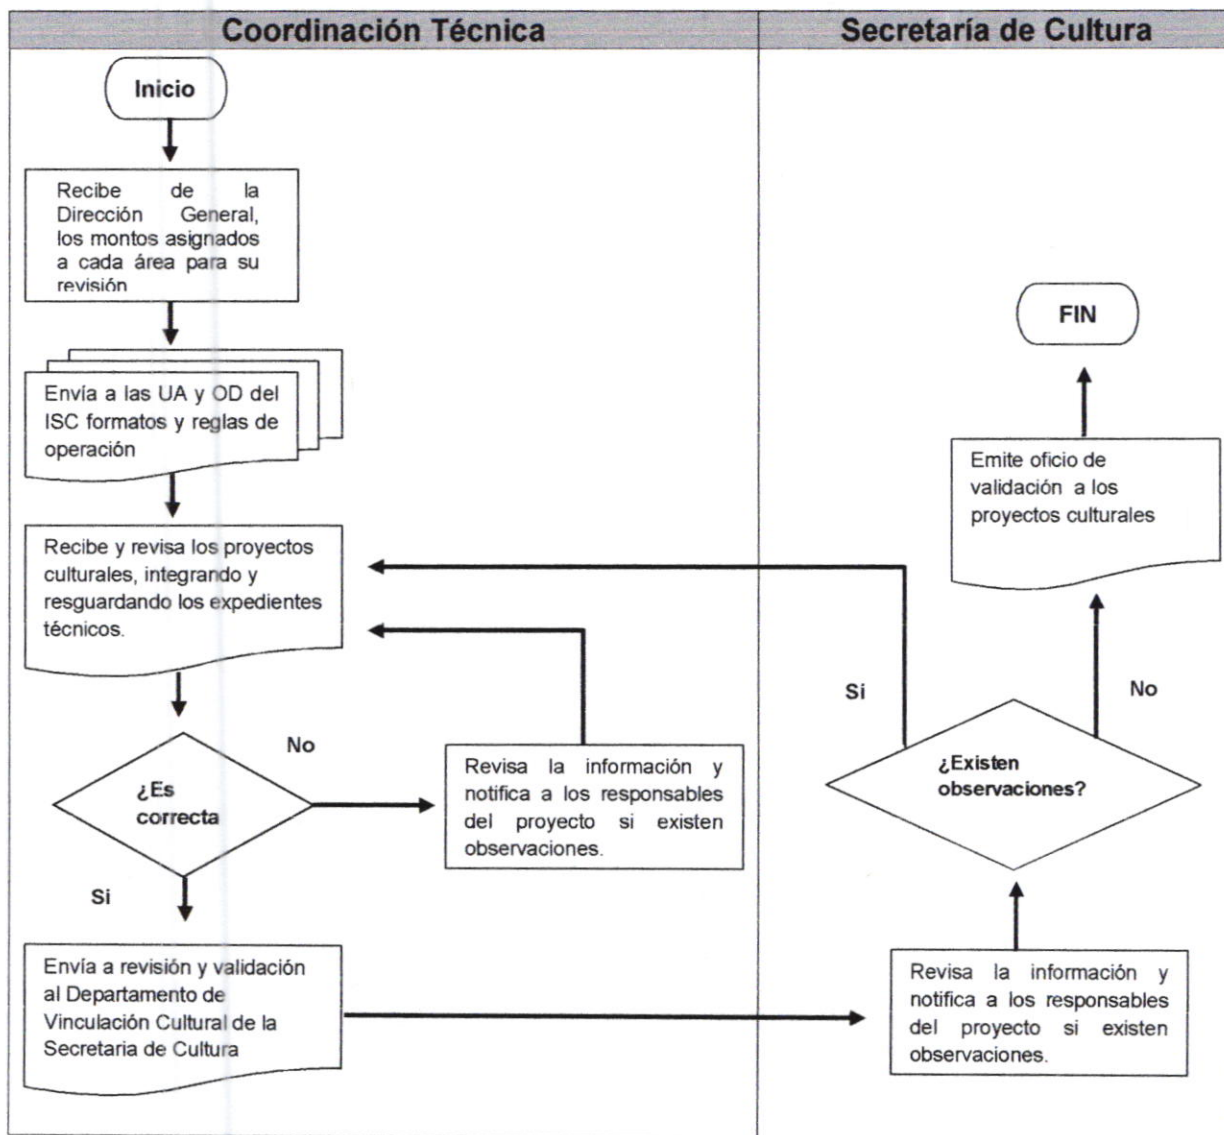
| Coordinación Técnica | Secretaría de Cultura |
|---|---|

Inicio

Recibe de la Dirección General, los montos asignados a cada área para su revisión

Envía a las UA y OD del ISC formatos y reglas de operación

Recibe y revisa los proyectos culturales, integrando y resguardando los expedientes técnicos.

¿Es correcta

No

Revisa la información y notifica a los responsables del proyecto si existen observaciones.

Si

Envía a revisión y validación al Departamento de Vinculación Cultural de la Secretaria de Cultura

FIN

Emite oficio de validación a los proyectos culturales

Si

No

¿Existen observaciones?

Revisa la información y notifica a los responsables del proyecto si existen observaciones.